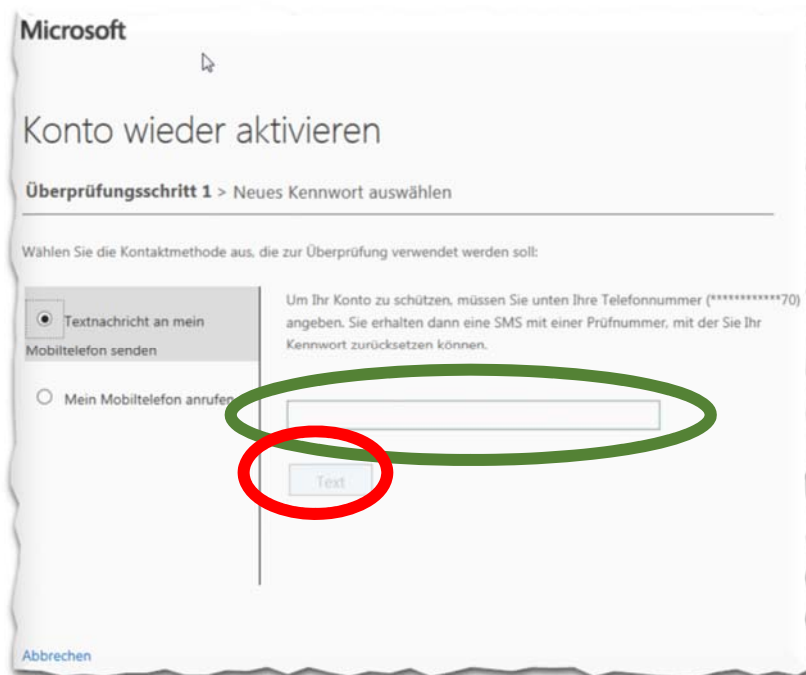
Microsoft

Konto wieder aktivieren

**Überprüfungsschritt 1** > Neues Kennwort auswählen

Wählen Sie die Kontaktmethode aus, die zur Überprüfung verwendet werden soll:

Textnachricht an mein Mobiltelefon senden

Mein Mobiltelefon anrufen

Um Ihr Konto zu schützen, müssen Sie unten Ihre Telefonnummer (***********70) angeben. Sie erhalten dann eine SMS mit einer Prüfnummer, mit der Sie Ihr Kennwort zurücksetzen können.

Text

Abbrechen